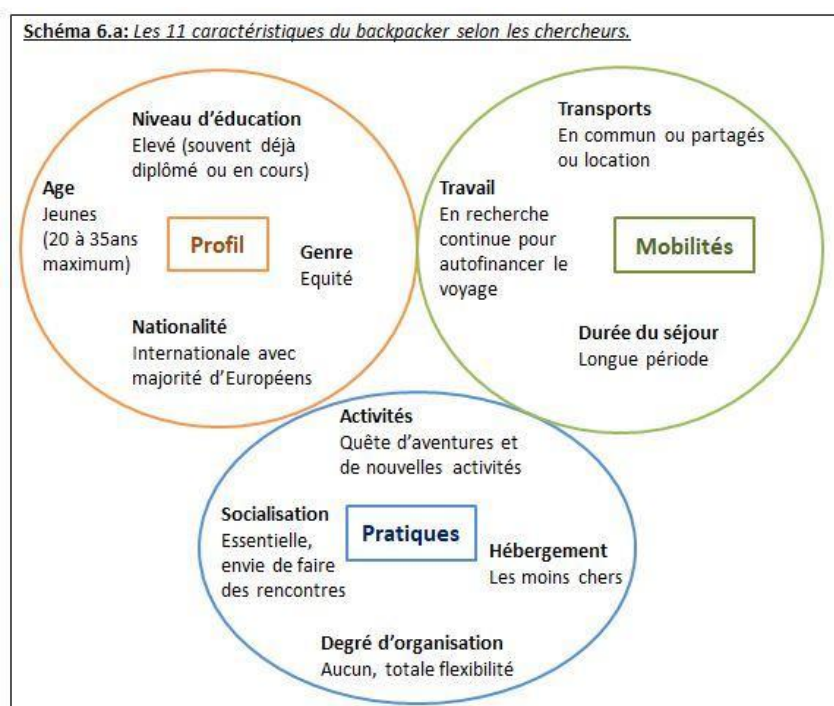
Schéma 6.a: Les 11 caractéristiques du backpacker selon les chercheurs.

Niveau d'éducation
Elevé (souvent déjà diplômé ou en cours)

Age
Jeunes (20 à 35ans maximum)

Profil

Genre
Equité

Nationalité
Internationale avec majorité d'Européens

Transports
En commun ou partagés ou location

Travail
En recherche continue pour autofinancer le voyage

Mobilités

Durée du séjour
Longue période

Activités
Quête d'aventures et de nouvelles activités

Socialisation
Essentielle, envie de faire des rencontres

Pratiques

Hébergement
Les moins chers

Degré d'organisation
Aucun, totale flexibilité